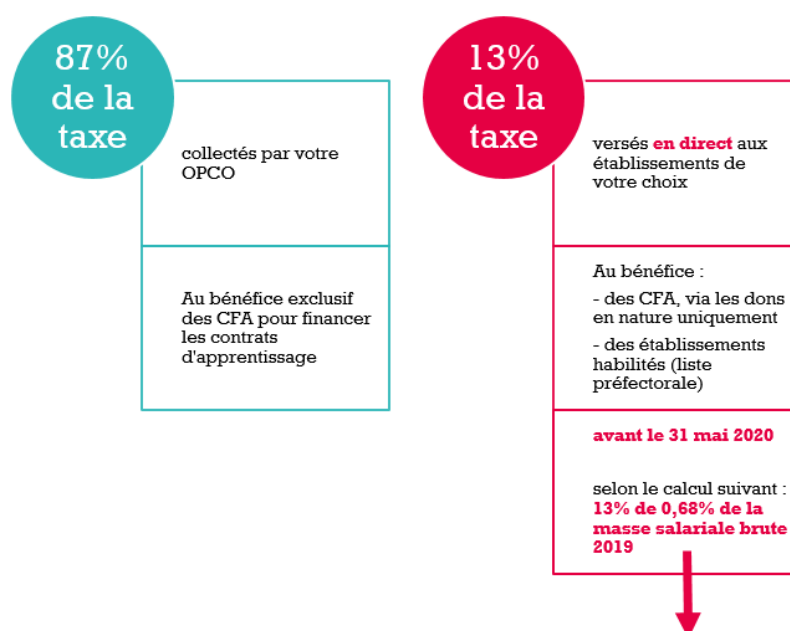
87% de la taxe

collectés par votre OPCO

Au bénéfice exclusif des CFA pour financer les contrats d'apprentissage

13% de la taxe

versés en direct aux établissements de votre choix

Au bénéfice :

- des CFA, via les dons en nature uniquement

- des établissements habilités (liste préfectorale)

avant le 31 mai 2020

selon le calcul suivant : 13% de 0,68% de la masse salariale brute 2019